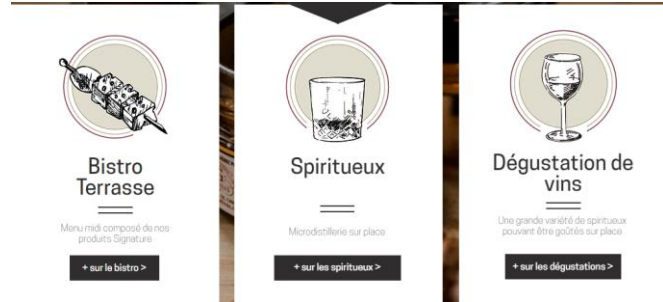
Bistro Terrasse

Menu midi composé de nos produits Signature

+ sur le bistro >

Spiritueux

Microdistillerie sur place

+ sur les spiritueux >

Dégustation de vins

Une grande variété de spiritueux pouvant être goûtés sur place

+ sur les dégustations >